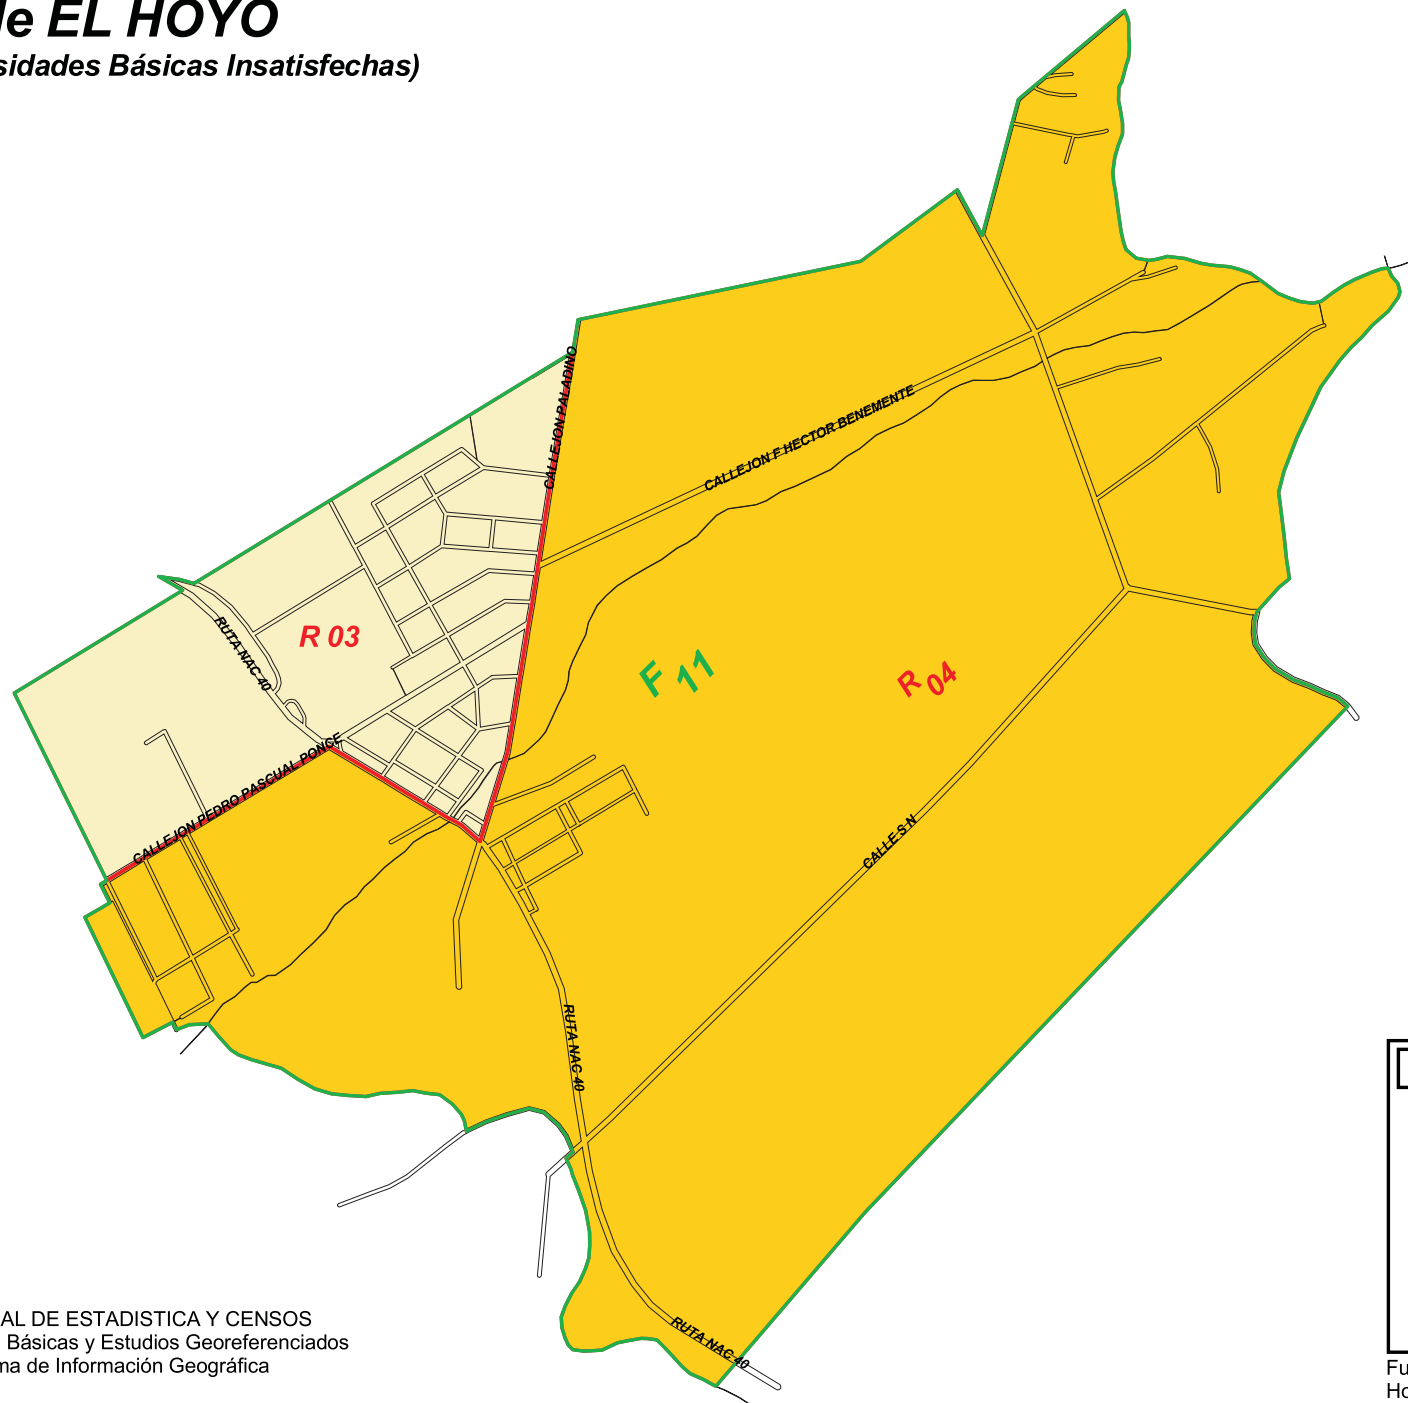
le EL HOYO
sidades Básicas Insatisfechas)

CALLEJON PALADINO
CALLEJON F HECTOR BENEMENTE
RUTA NAC 40
R 03
F 11
R 04
CALLEJON PEDRO PASCUAL PONCE
CALLE S N
RUTA NAC 40
RUTA NAC 40

AL DE ESTADISTICA Y CENSOS
Básicas y Estudios Georeferenciados
na de Información Geográfica

Fu
Ho